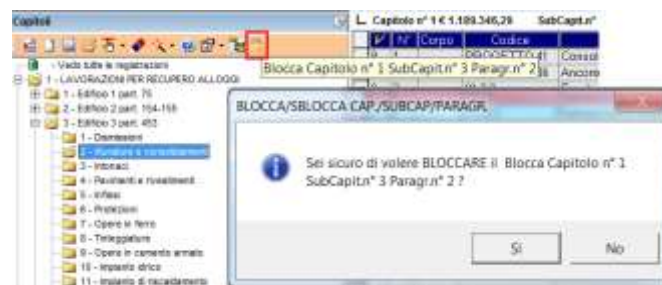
Capitoli

- Vado tutte le registrazioni
1 - LAVORAZIONI PER RECUPERO ALLOGGI
1 - Edificio 1 part. 75
2 - Edificio 2 part. 154-155
3 - Edificio 3 part. 453
1 - Demolizioni
2 - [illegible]
3 - Intonaci
4 - Pavimenti e rivestimenti
5 - Infissi
6 - Protezioni
7 - Opere in ferro
8 - Tinteggiature
9 - Opere in cemento armato
10 - Impianto idrico
11 - Impianto di riscaldamento

L. Capitolo n° 1 € 1.189.346,26 SubCapit.n°

| | N° | Corpo | Codice | |
|---|---|---|---|---|
| | | | PROGETTO 41 | Consol |
| | | | | Ancore |

Blocca Capitolo n° 1 SubCapit.n° 3 Paragr.n° 2

BLOCCA/SBLOCCA CAP./SUBCAP/PARAGR.

Sei sicuro di volere BLOCCARE il Blocca Capitolo n° 1 SubCapit.n° 3 Paragr.n° 2 ?

Sì No